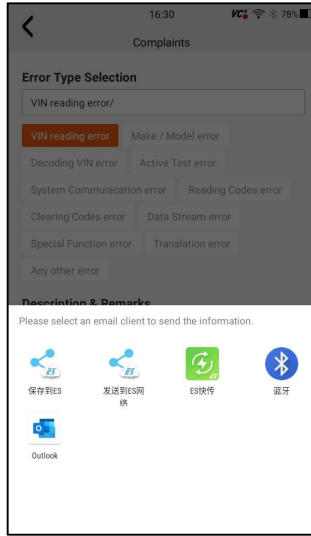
16:30 78%

Complaints

Error Type Selection

VIN reading error/

VIN reading error
Make / Model error
Decoding VIN error
Active Test error
System Communication error
Reading Codes error
Clearing Codes error
Data Stream error
Special Function error
Translation error
Any other error

Description & Remarks

Please select an email client to send the information.

保存到ES
发送到ES网络
ES快传
蓝牙
Outlook